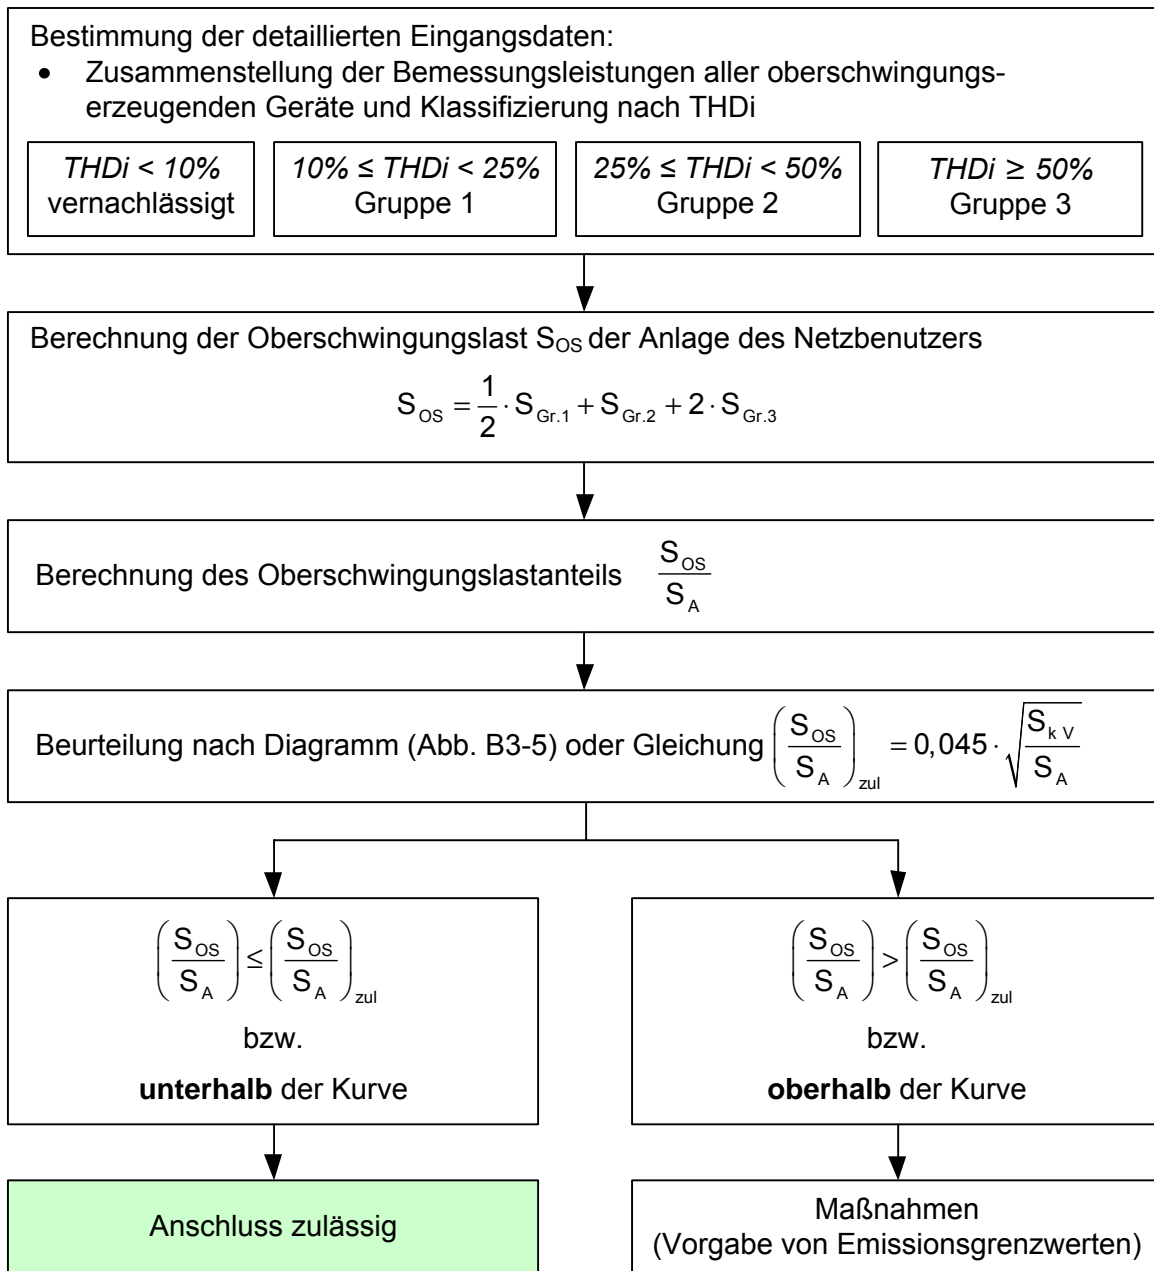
Bestimmung der detaillierten Eingangsdaten:

- Zusammenstellung der Bemessungsleistungen aller oberschwingungserzeugenden Geräte und Klassifizierung nach THDi

| *THDi < 10%* vernachlässigt | *10% ≤ THDi < 25%* Gruppe 1 | *25% ≤ THDi < 50%* Gruppe 2 | *THDi ≥ 50%* Gruppe 3 |
|---|---|---|---|

Berechnung der Oberschwingungslast $S_{OS}$ der Anlage des Netzbenutzers

$S_{OS} = \frac{1}{2} \cdot S_{Gr.1} + S_{Gr.2} + 2 \cdot S_{Gr.3}$

Berechnung des Oberschwingungslastanteils $\frac{S_{OS}}{S_A}$

Beurteilung nach Diagramm (Abb. B3-5) oder Gleichung $\left(\frac{S_{OS}}{S_A}\right)_{zul} = 0,045 \cdot \sqrt{\frac{S_{kV}}{S_A}}$

$\left(\frac{S_{OS}}{S_A}\right) \leq \left(\frac{S_{OS}}{S_A}\right)_{zul}$

bzw.

**unterhalb** der Kurve

$\left(\frac{S_{OS}}{S_A}\right) > \left(\frac{S_{OS}}{S_A}\right)_{zul}$

bzw.

**oberhalb** der Kurve

Anschluss zulässig

Maßnahmen (Vorgabe von Emissionsgrenzwerten)